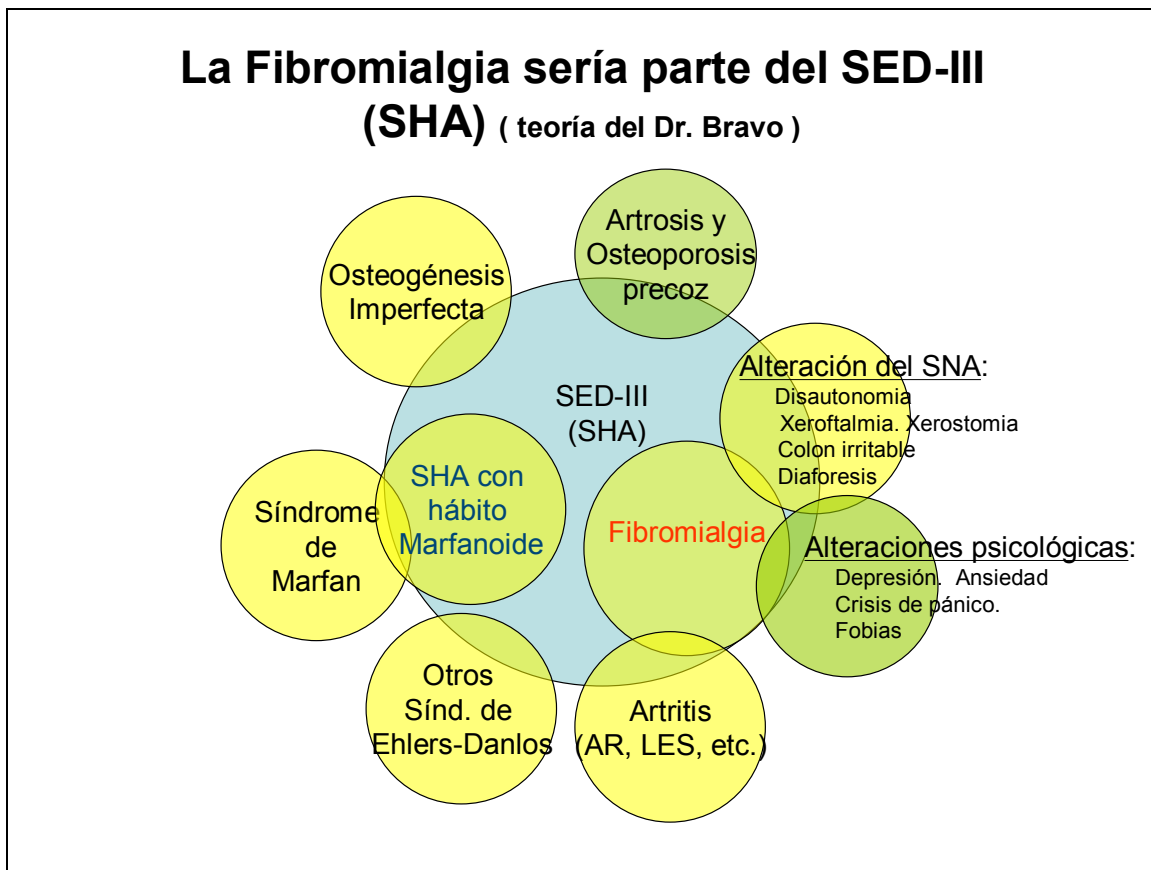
La Fibromialgia sería parte del SED-III (SHA) ( teoría del Dr. Bravo )

Osteogénesis Imperfecta

Artrosis y Osteoporosis precoz

SED-III (SHA)

Alteración del SNA:
Disautonomia
Xeroftalmia. Xerostomia
Colon irritable
Diaforesis

SHA con hábito Marfanoide

Fibromialgia

Síndrome de Marfan

Alteraciones psicológicas:
Depresión. Ansiedad
Crisis de pánico.
Fobias

Otros Sínd. de Ehlers-Danlos

Artritis (AR, LES, etc.)